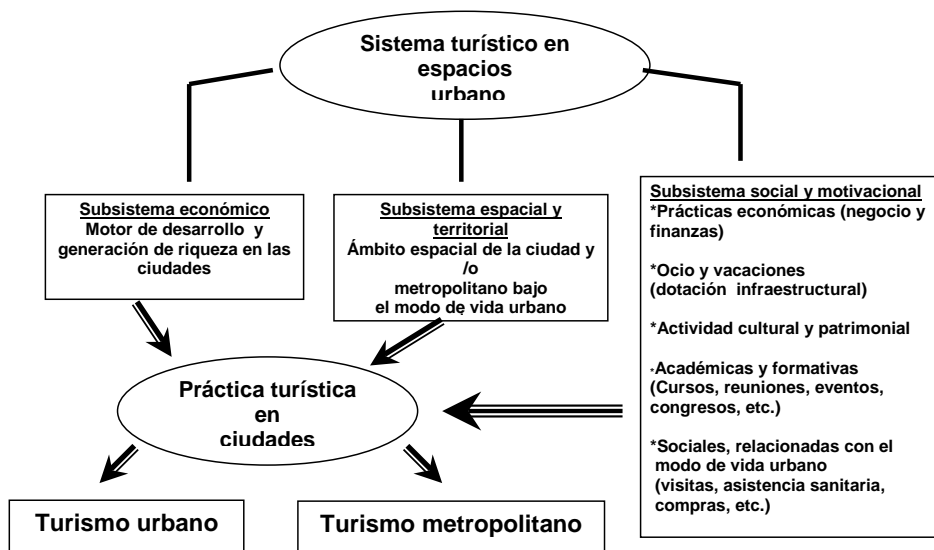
Sistema turístico en espacios urbano

Subsistema económico
Motor de desarrollo y generación de riqueza en las ciudades

Subsistema espacial y territorial
Ámbito espacial de la ciudad y /o metropolitano bajo el modo de vida urbano

Subsistema social y motivacional
*Prácticas económicas (negocio y finanzas)

*Ocio y vacaciones (dotación infraestructural)

*Actividad cultural y patrimonial

*Académicas y formativas (Cursos, reuniones, eventos, congresos, etc.)

*Sociales, relacionadas con el modo de vida urbano (visitas, asistencia sanitaria, compras, etc.)

Práctica turística en ciudades

Turismo urbano

Turismo metropolitano